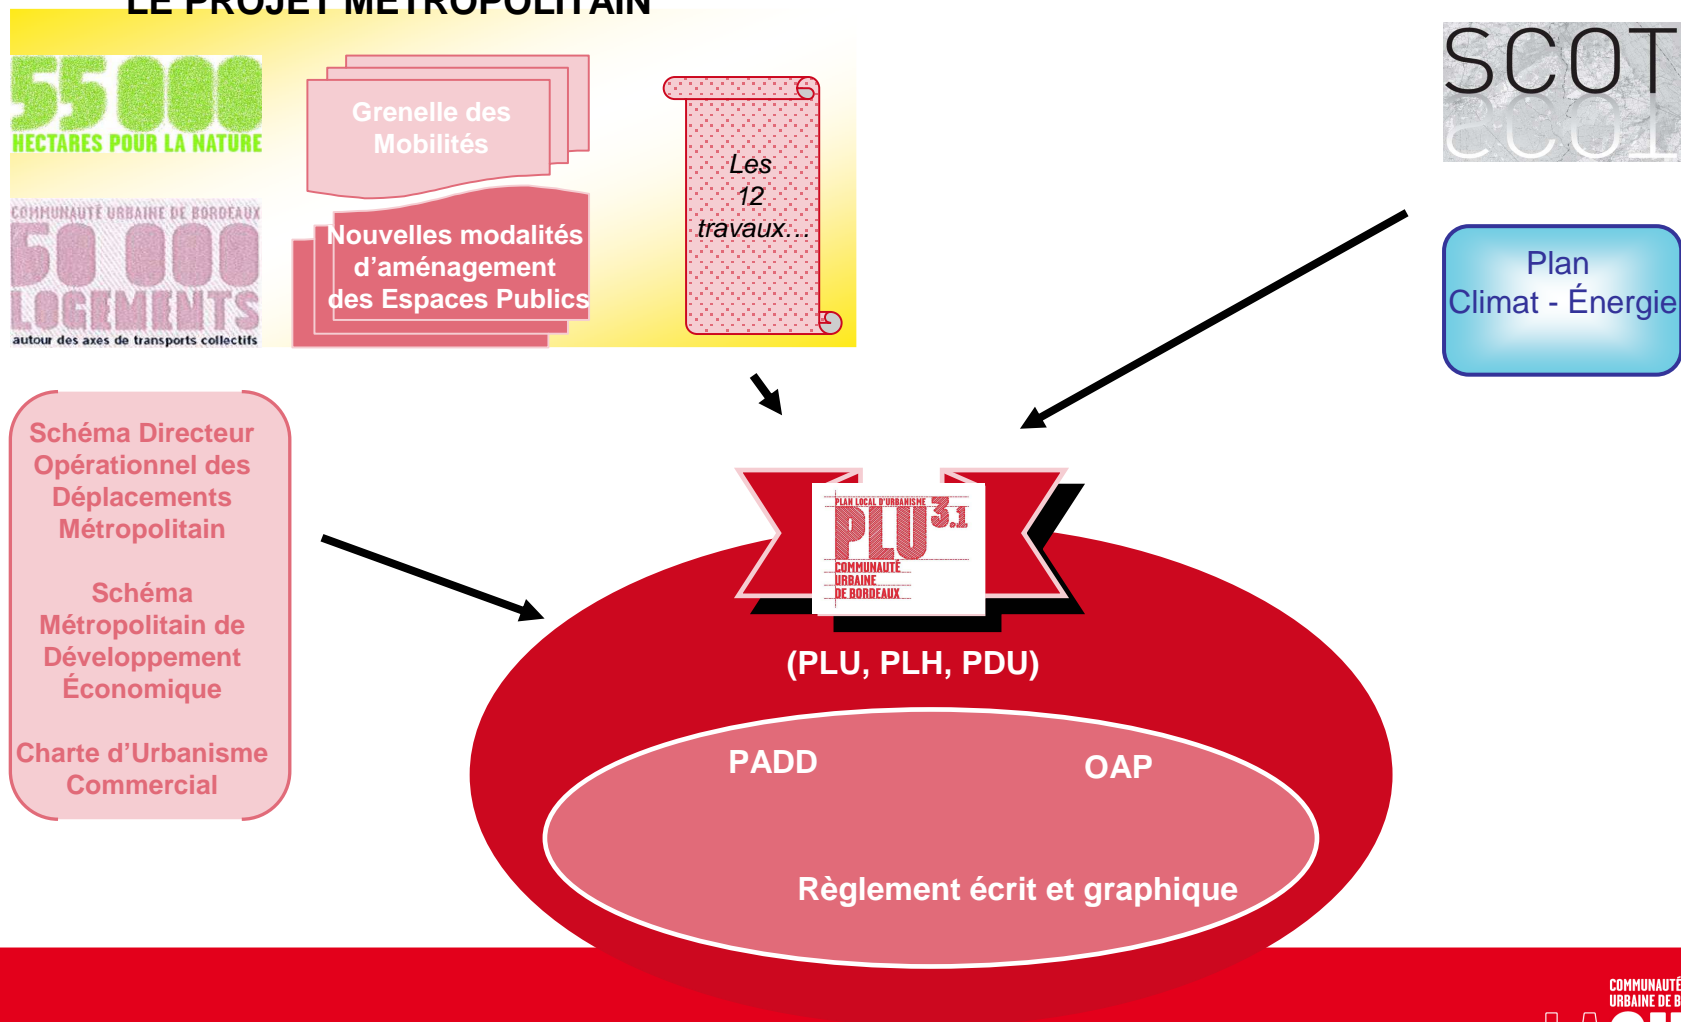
LE PROJET MÉTROPOLITAIN

55 000
HECTARES POUR LA NATURE

Grenelle des Mobilités

Les 12 travaux…

SCOT

COMMUNAUTÉ URBAINE DE BORDEAUX
50 000 LOGEMENTS
autour des axes de transports collectifs

Nouvelles modalités d'aménagement des Espaces Publics

Plan Climat - Énergie

Schéma Directeur Opérationnel des Déplacements Métropolitain

Schéma Métropolitain de Développement Économique

Charte d'Urbanisme Commercial

PLAN LOCAL D'URBANISME
PLU 3.1
COMMUNAUTÉ URBAINE DE BORDEAUX

(PLU, PLH, PDU)

PADD

OAP

Règlement écrit et graphique

COMMUNAUTÉ URBAINE DE B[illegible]